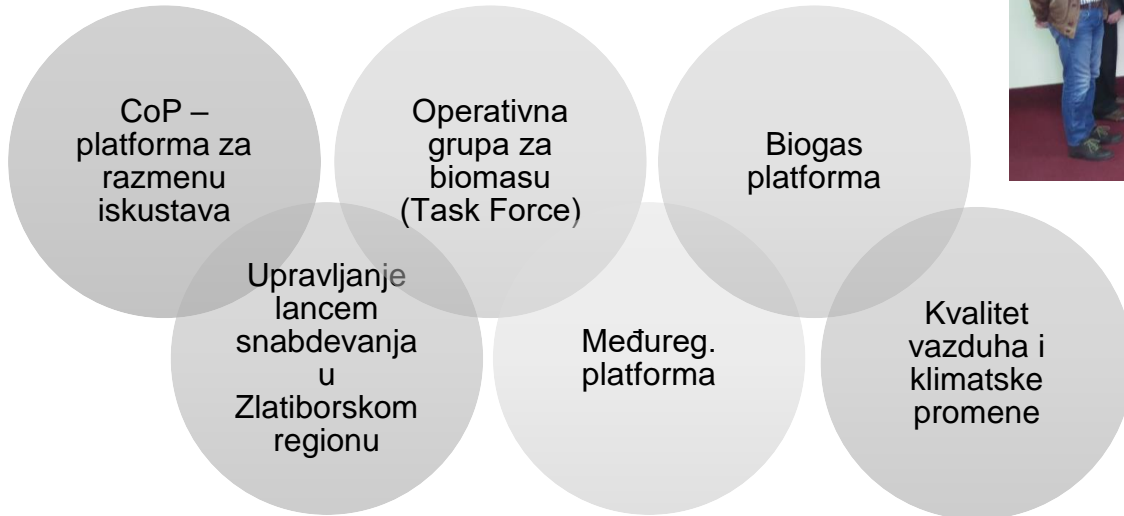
CoP – platforma za razmenu iskustava

Operativna grupa za biomasu (Task Force)

Biogas platforma

Upravljanje lancem snabdevanja u Zlatiborskom regionu

Međureg. platforma

Kvalitet vazduha i klimatske promene